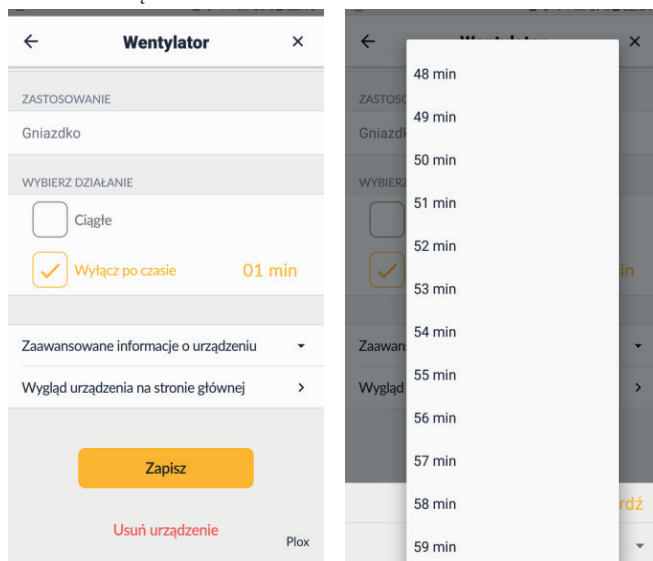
← Wentylator ×

ZASTOSOWANIE

Gniazdko

WYBIERZ DZIAŁANIE

Ciągłe

Wyłącz po czasie 01 min

Zaawansowane informacje o urządzeniu ▾

Wygląd urządzenia na stronie głównej >

Zapisz

Usuń urządzenie

Plox

← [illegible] ×

ZASTOSO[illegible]

Gniazdk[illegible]

WYBIER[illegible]

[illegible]in

Zaawan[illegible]

Wygląd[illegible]

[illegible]rdź

48 min
49 min
50 min
51 min
52 min
53 min
54 min
55 min
56 min
57 min
58 min
59 min